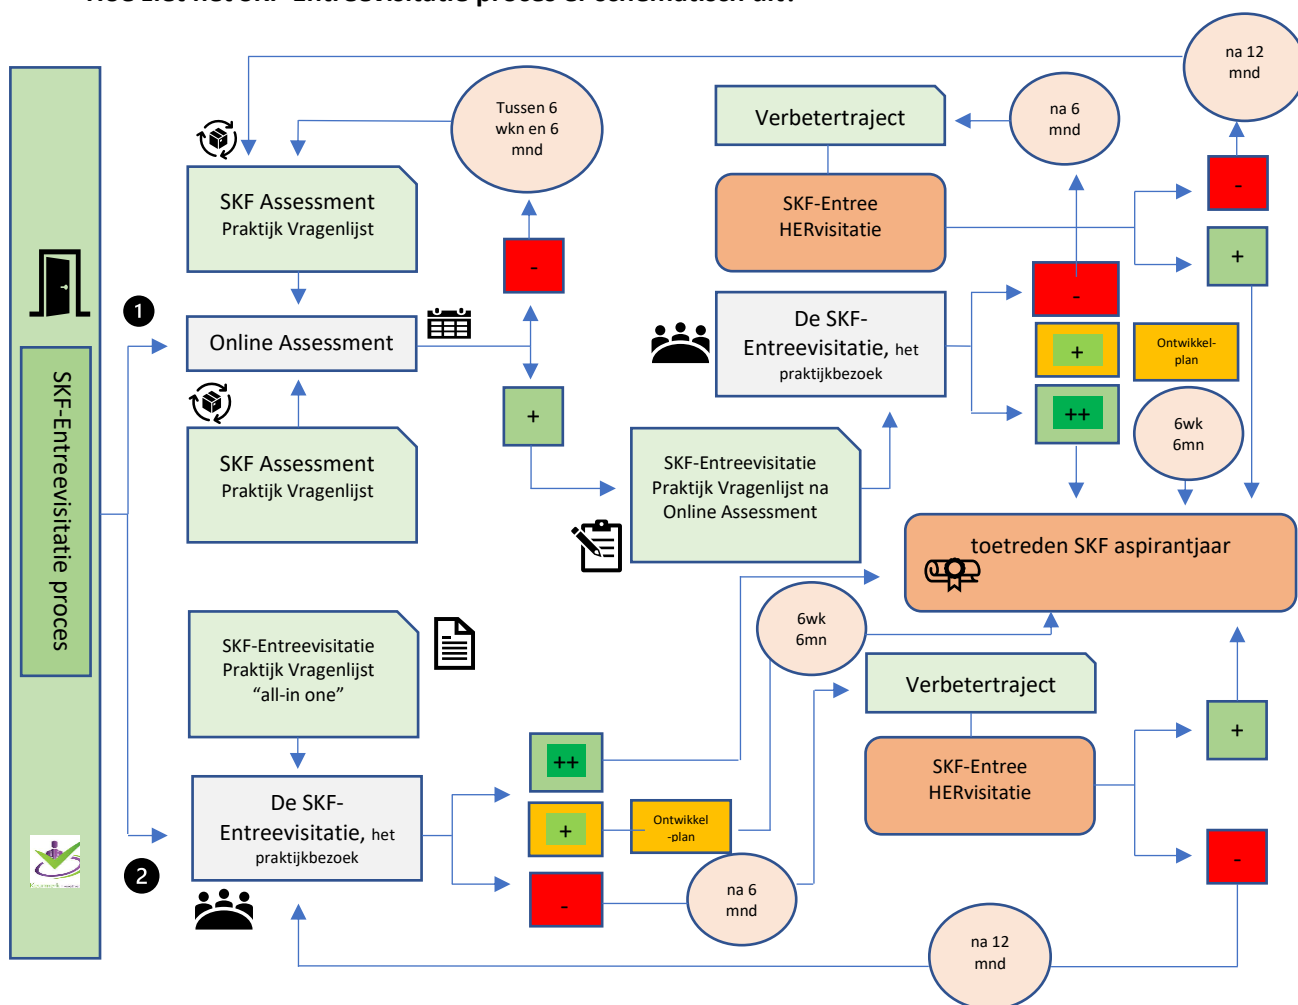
SKF-Entreevisitatie proces

1

2

SKF Assessment
Praktijk Vragenlijst

Online Assessment

SKF Assessment
Praktijk Vragenlijst

Tussen 6 wkn en 6 mnd

-

+

SKF-Entreevisitatie
Praktijk Vragenlijst na Online Assessment

Verbetertraject

SKF-Entree
HERvisitatie

na 6 mnd

na 12 mnd

-

+

De SKF-Entreevisitatie, het praktijkbezoek

-

+

Ontwikkel-plan

++

6wk
6mn

toetreden SKF aspirantjaar

SKF-Entreevisitatie
Praktijk Vragenlijst
“all-in one”

De SKF-Entreevisitatie, het praktijkbezoek

++

+

Ontwikkel
-plan

-

6wk
6mn

na 6 mnd

Verbetertraject

SKF-Entree
HERvisitatie

+

-

na 12 mnd